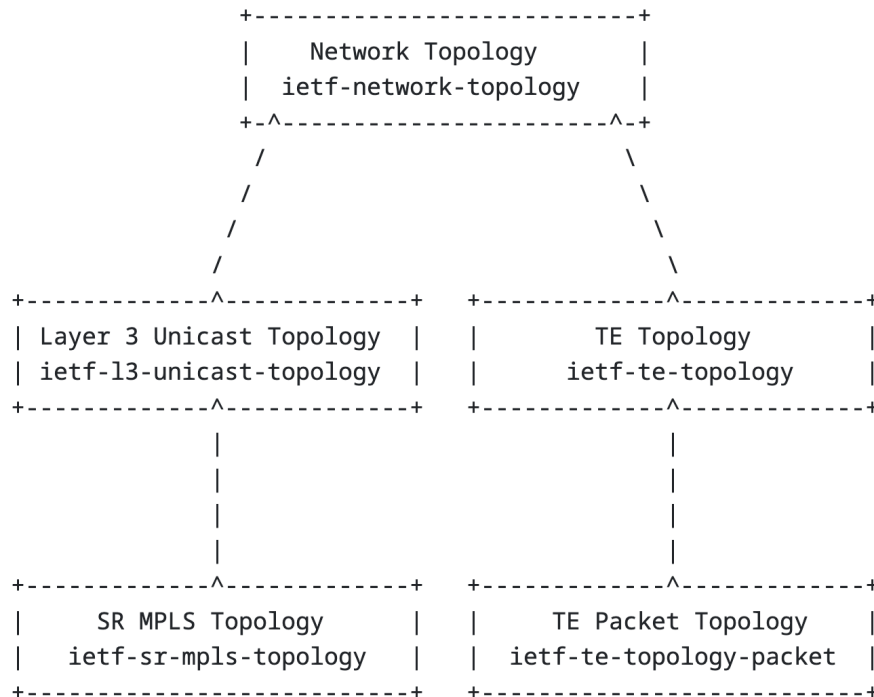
Network Topology
ietf-network-topology

Layer 3 Unicast Topology
ietf-l3-unicast-topology

TE Topology
ietf-te-topology

SR MPLS Topology
ietf-sr-mpls-topology

TE Packet Topology
ietf-te-topology-packet